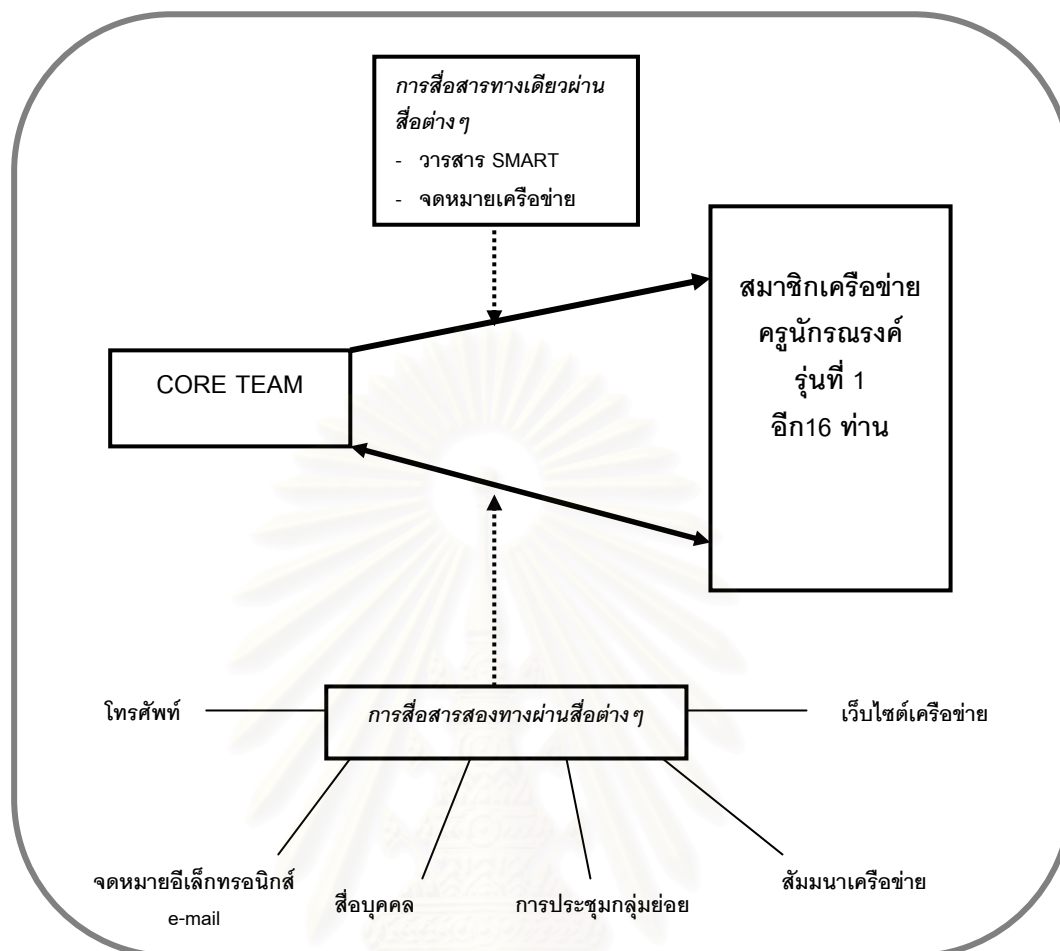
การสื่อสารทางเดียวผ่านสื่อต่างๆ
- วารสาร SMART
- จดหมายเครือข่าย

สมาชิกเครือข่าย
ครูนักรณรงค์
รุ่นที่ 1
อีก16 ท่าน

CORE TEAM

โทรศัพท์

การสื่อสารสองทางผ่านสื่อต่างๆ

เว็บไซต์เครือข่าย

จดหมายอีเล็กทรอนิกส์
e-mail

สื่อบุคคล

การประชุมกลุ่มย่อย

สัมมนาเครือข่าย